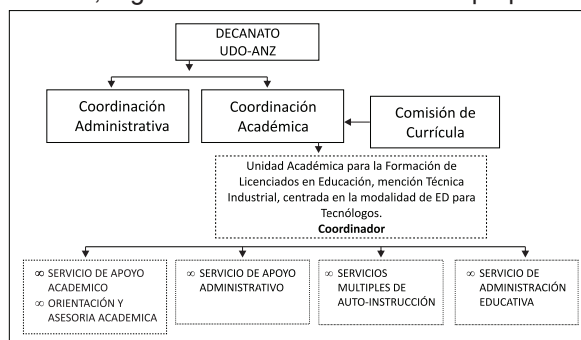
DECANATO UDO-ANZ

Coordinación Administrativa

Coordinación Académica

Comisión de Currícula

Unidad Académica para la Formación de Licenciados en Educación, mención Técnica Industrial, centrada en la modalidad de ED para Tecnólogos.
Coordinador

∞ SERVICIO DE APOYO ACADEMICO
∞ ORIENTACIÓN Y ASESORIA ACADEMICA

∞ SERVICIO DE APOYO ADMINISTRATIVO

∞ SERVICIOS MULTIPLES DE AUTO-INSTRUCCIÓN

∞ SERVICIO DE ADMINISTRACIÓN EDUCATIVA